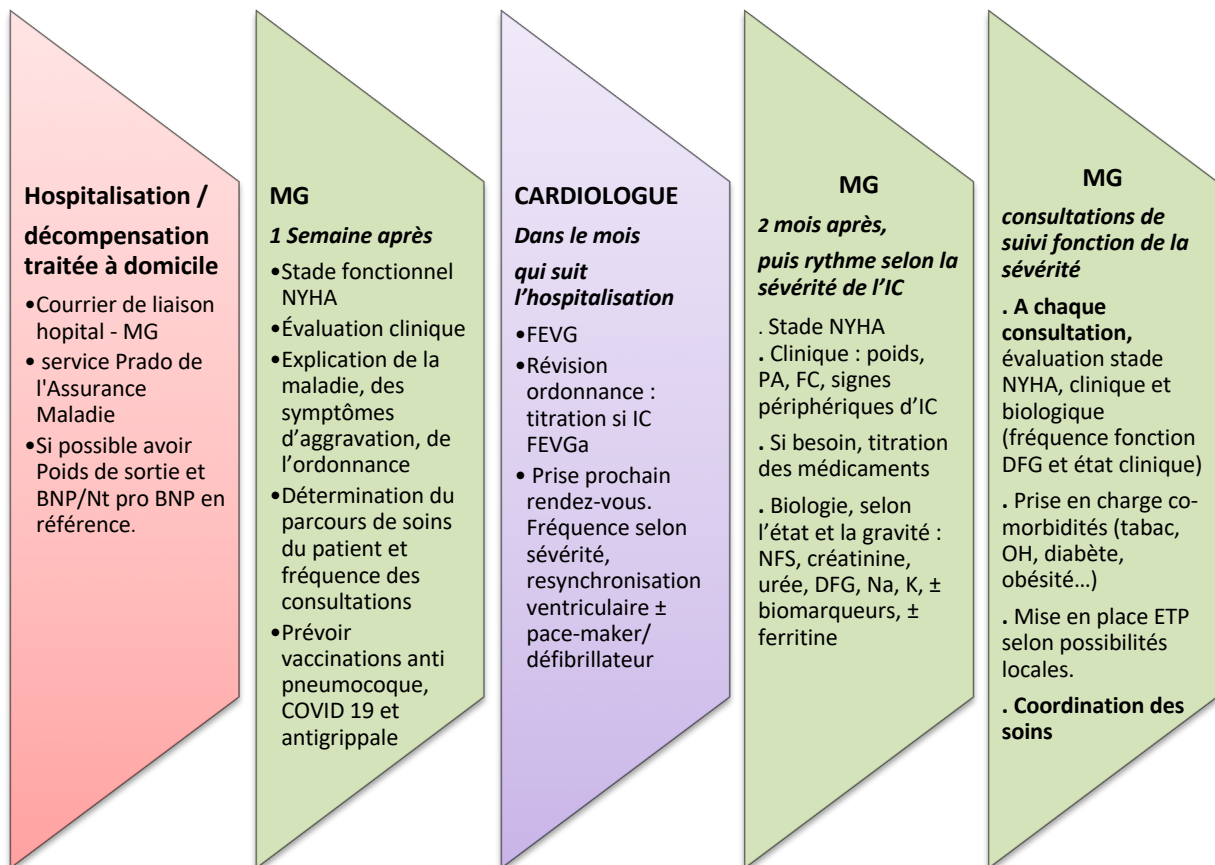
**Hospitalisation / décompensation traitée à domicile**

•Courrier de liaison hopital - MG

• service Prado de l'Assurance Maladie

•Si possible avoir Poids de sortie et BNP/Nt pro BNP en référence.

**MG**

*1 Semaine après*

•Stade fonctionnel NYHA

•Évaluation clinique

•Explication de la maladie, des symptômes d'aggravation, de l'ordonnance

•Détermination du parcours de soins du patient et fréquence des consultations

•Prévoir vaccinations anti pneumocoque, COVID 19 et antigrippale

**CARDIOLOGUE**

*Dans le mois qui suit l'hospitalisation*

•FEVG

•Révision ordonnance : titration si IC FEVGa

• Prise prochain rendez-vous. Fréquence selon sévérité, resynchronisation ventriculaire ± pace-maker/ défibrillateur

**MG**

*2 mois après, puis rythme selon la sévérité de l'IC*

. Stade NYHA

. Clinique : poids, PA, FC, signes périphériques d'IC

. Si besoin, titration des médicaments

. Biologie, selon l'état et la gravité : NFS, créatinine, urée, DFG, Na, K, ± biomarqueurs, ± ferritine

**MG**

*consultations de suivi fonction de la sévérité*

**. A chaque consultation,** évaluation stade NYHA, clinique et biologique (fréquence fonction DFG et état clinique)

. Prise en charge co-morbidités (tabac, OH, diabète, obésité…)

. Mise en place ETP selon possibilités locales.

**. Coordination des soins**